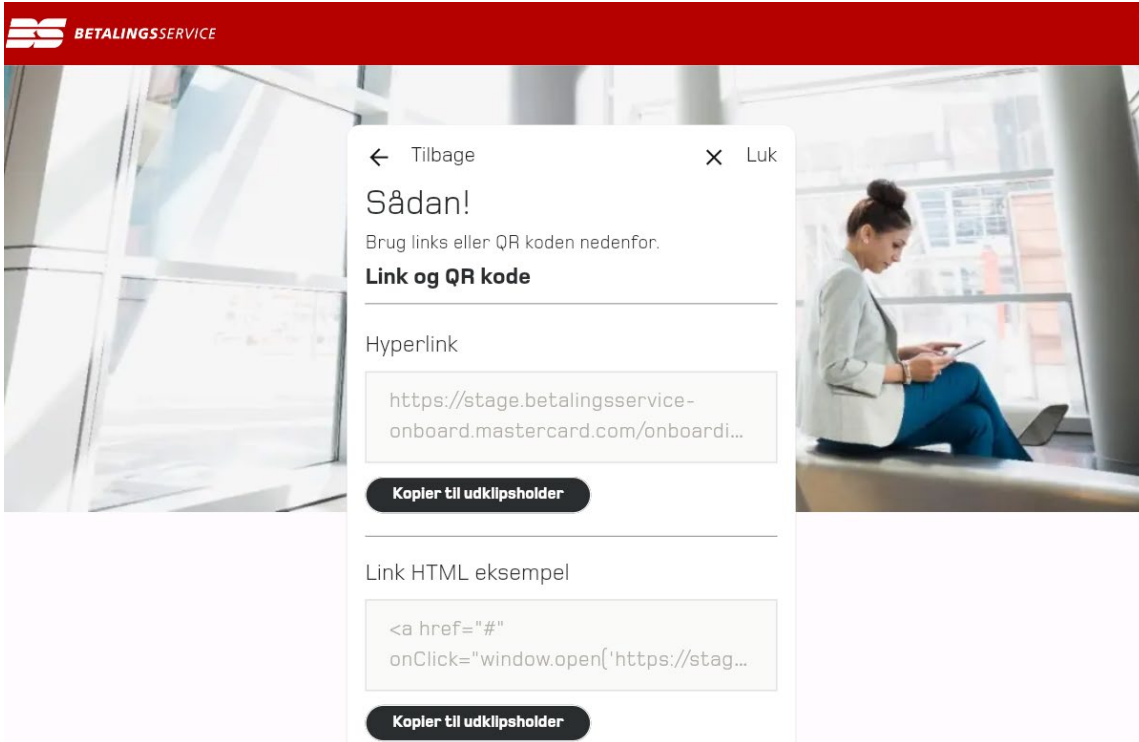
BS BETALINGSSERVICE

← Tilbage

✕ Luk

Sådan!

Brug links eller QR koden nedenfor.

Link og QR kode

Hyperlink

https://stage.betalingsservice-onboard.mastercard.com/onboardi...

Kopier til udklipsholder

Link HTML eksempel

<a href="#" onClick="window.open('https://stag...

Kopier til udklipsholder